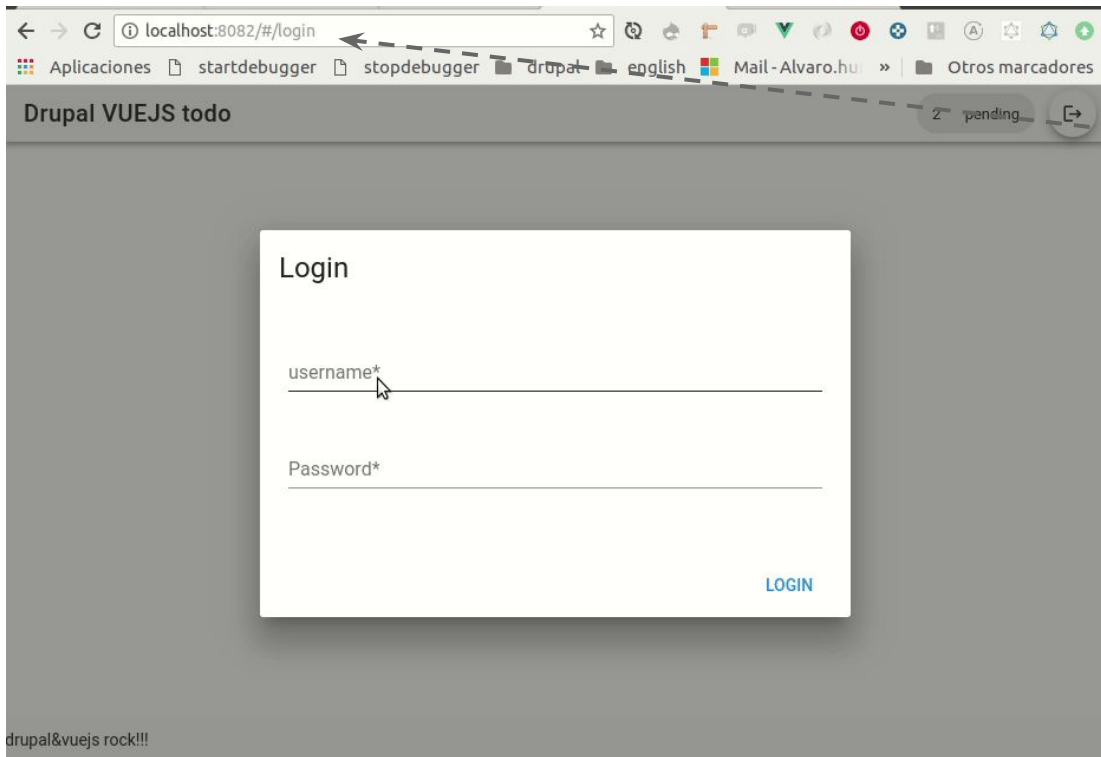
localhost:8082/#/login

Aplicaciones startdebugger stopdebugger drupal english Mail - Alvaro.hu » Otros marcadores

Drupal VUEJS todo

2 pending

Login

username*

Password*

LOGIN

drupal&vuejs rock!!!